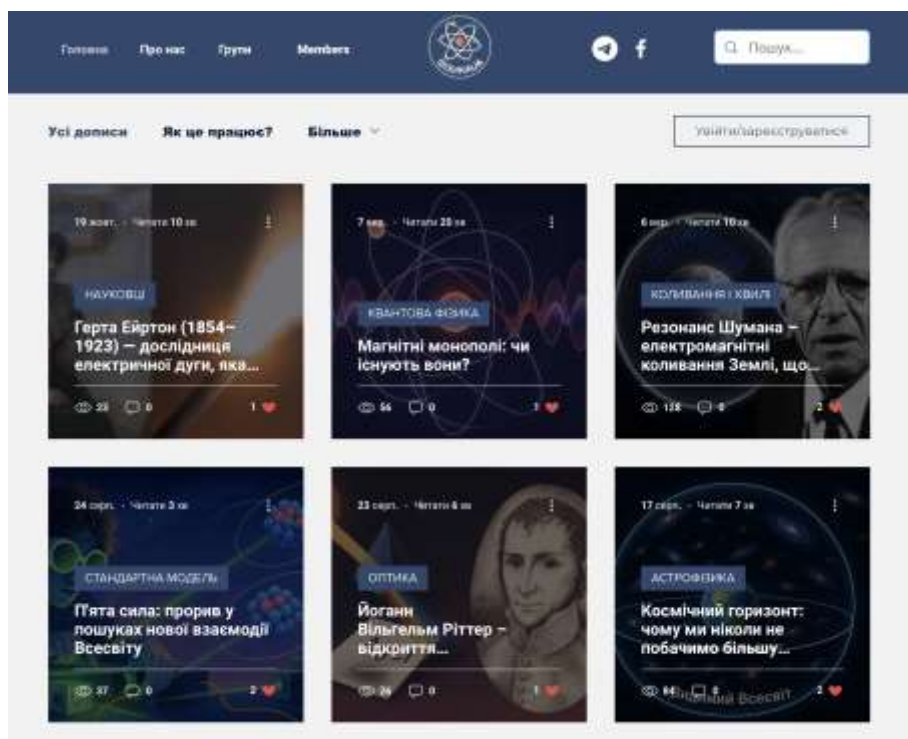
Головна Про нас Групи Members

Q Пошук...

Усі дописи Як це працює? Більше

Увійти/зареєструватися

19 жовт. · Читати 10 хв

НАУКОВЦІ

Герта Ейртон (1854–1923) — дослідниця електричної дуги, яка...

25 0 1

7 вер. · Читати 25 хв

КВАНТОВА ФІЗИКА

Магнітні монополі: чи існують вони?

56 0 7

6 вер. · Читати 10 хв

КОЛИВАННЯ І ХВИЛІ

Резонанс Шумана – електромагнітні коливання Землі, що...

128 0 2

24 серп. · Читати 3 хв

СТАНДАРТНА МОДЕЛЬ

П'ята сила: прорив у пошуках нової взаємодії Всесвіту

37 0 2

23 серп. · Читати 6 хв

ОПТИКА

Йоганн Вільгельм Ріттер – відкриття...

26 0 1

17 серп. · Читати 7 хв

АСТРОФІЗИКА

Космічний горизонт: чому ми ніколи не побачимо більшу...

86 0 2